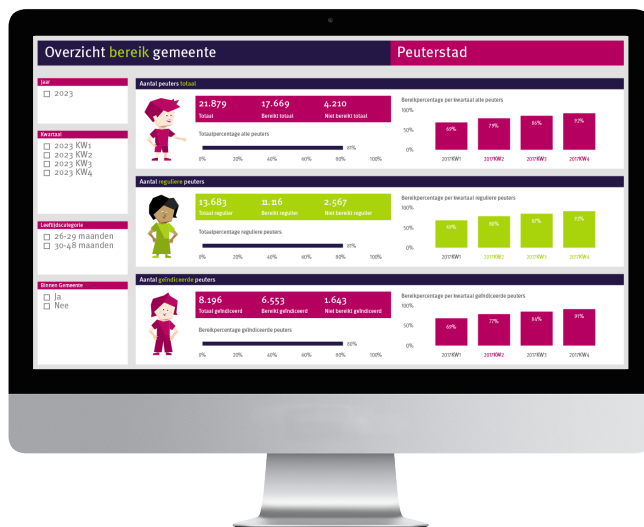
Overzicht bereik gemeente

Peuterstad

Jaar
☐ 2023

Kwartaal
☐ 2023 KW1
☐ 2023 KW2
☐ 2023 KW3
☐ 2023 KW4

Leeftijdscategorie
☐ 26-29 maanden
☐ 30-48 maanden

Binnen Gemeente
☐ Ja
☐ Nee

Aantal peuters totaal

21.879
Totaal

17.669
Bereikt totaal

4.210
Niet bereikt totaal

Totaalpercentage alle peuters

81%

0% 20% 40% 60% 80% 100%

Bereikpercentage per kwartaal alle peuters

100%
50%
0%

69% 79% 86% 92%

2017KW1 2017KW2 2017KW3 2017KW4

Aantal reguliere peuters

13.683
Totaal regulier

11.116
Bereikt regulier

2.567
Niet bereikt regulier

Totaalpercentage reguliere peuters

81%

0% 20% 40% 60% 80% 100%

Bereikpercentage per kwartaal reguliere peuters

100%
50%
0%

69% 80% 87% 93%

2017KW1 2017KW2 2017KW3 2017KW4

Aantal geïndiceerde peuters

8.196
Totaal geïndiceerd

6.553
Bereikt geïndiceerd

1.643
Niet bereikt geïndiceerd

Bereikpercentage geïndiceerde peuters

80%

0% 20% 40% 60% 80% 100%

Bereikpercentage per kwartaal geïndiceerde peuters

100%
50%
0%

69% 77% 84% 91%

2017KW1 2017KW2 2017KW3 2017KW4